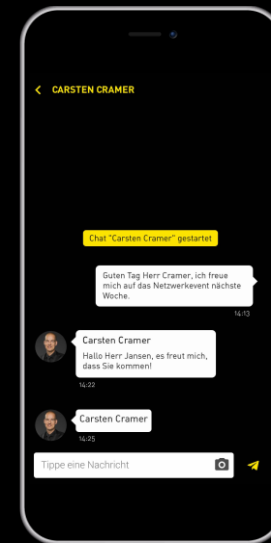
CARSTEN CRAMER

Chat "Carsten Cramer" gestartet

Guten Tag Herr Cramer, ich freue mich auf das Netzwerkevent nächste Woche.

14:13

Carsten Cramer

Hallo Herr Jansen, es freut mich, dass Sie kommen!

14:22

Carsten Cramer

14:25

Tippe eine Nachricht